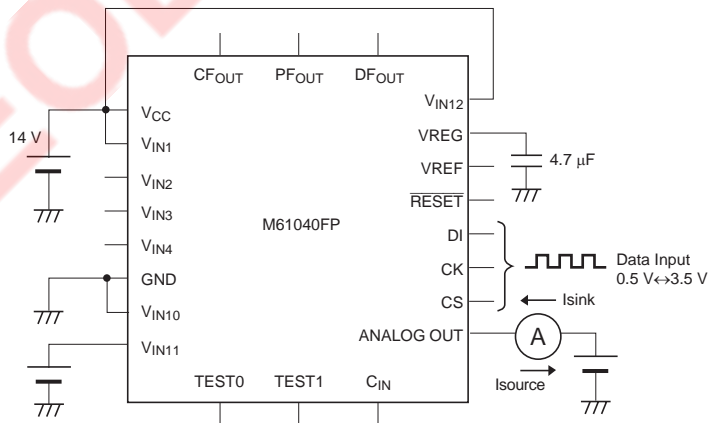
CF$_{OUT}$ PF$_{OUT}$ DF$_{OUT}$

V$_{IN12}$

V$_{CC}$

14 V

V$_{IN1}$

VREG

VREF

4.7 μF

$\overline{RESET}$

V$_{IN2}$

V$_{IN3}$

M61040FP

V$_{IN4}$

DI

CK

Data Input
0.5 V↔3.5 V

GND

CS

Isink

V$_{IN10}$

ANALOG OUT

A

V$_{IN11}$

TEST0 TEST1 C$_{IN}$

Isource